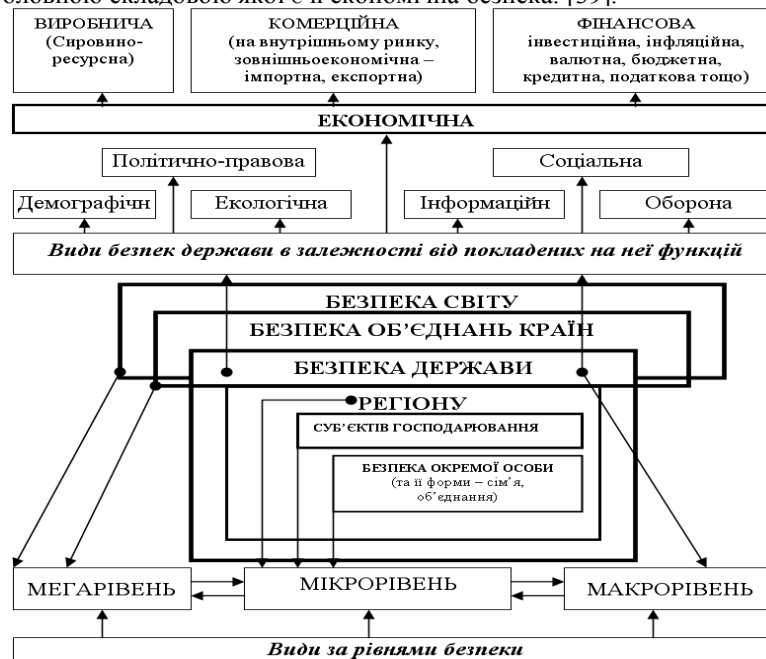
головною складовою якої є її економічна безпека. [39].

ВИРОБНИЧА (Сировино-ресурсна)

КОМЕРЦІЙНА (на внутрішньому ринку, зовнішньоекономічна – імпортна, експортна)

ФІНАНСОВА інвестиційна, інфляційна, валютна, бюджетна, кредитна, податкова тощо)

ЕКОНОМІЧНА

Політично-правова

Соціальна

Демографічн

Екологічна

Інформаційн

Оборона

Види безпек держави в залежності від покладених на неї функцій

БЕЗПЕКА СВІТУ

БЕЗПЕКА ОБ'ЄДНАНЬ КРАЇН

БЕЗПЕКА ДЕРЖАВИ

РЕГІОНУ

СУБ'ЄКТІВ ГОСПОДАРЮВАННЯ

БЕЗПЕКА ОКРЕМОЇ ОСОБИ (та її форми – сім'я, об'єднання)

МЕГАРІВЕНЬ

МІКРОРІВЕНЬ

МАКРОРІВЕНЬ

Види за рівнями безпеки